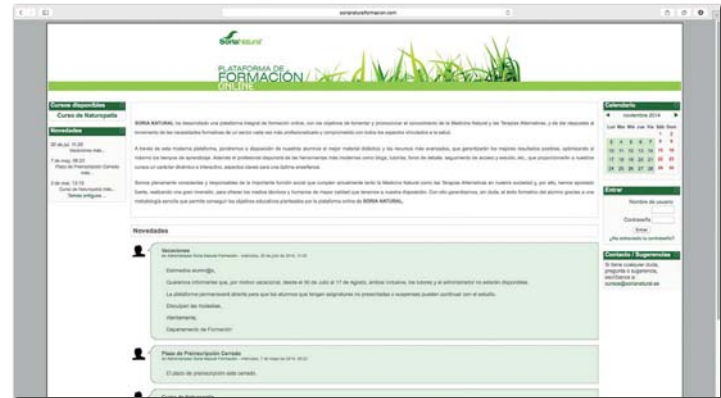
sorianaturalformacion.com

Soria Natural

PLATAFORMA DE FORMACIÓN ONLINE

Cursos disponibles
Curso de Naturopatía

Novedades

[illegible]
Vacaciones más...

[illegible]
Plazo de Preinscripción Cerrado más...

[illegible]
Curso de Naturopatía más...
Temas antiguos ...

SORIA NATURAL ha desarrollado una plataforma integral de formación online, con los objetivos de fomentar y promocionar el conocimiento de la Medicina Natural y las Terapias Alternativas, y de dar respuesta al incremento de las necesidades formativas de un sector cada vez más profesionalizado y comprometido con todos los aspectos vinculados a la salud.

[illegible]

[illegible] SORIA NATURAL.

Novedades

Vacaciones
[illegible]

Estimados alumn@s,

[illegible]

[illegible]

Disculpen las molestias.

Atentamente,

Departamento de Formación

Plazo de Preinscripción Cerrado
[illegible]

El plazo de preinscripción está cerrado.

Curso de Naturopatía

Calendario
◄ noviembre 2014 ►
Lun Mar Mié Jue Vie Sáb Dom
1 2
3 4 5 6 7 8 9
10 11 12 13 14 15 16
17 18 19 20 21 22 23
24 25 26 27 28 29 30

Entrar
Nombre de usuario
Contraseña
Entrar
¿Ha extraviado la contraseña?

Contacto / Sugerencias
Si tiene cualquier duda, pregunta o sugerencia, escríbanos a: cursos@sorianatural.es